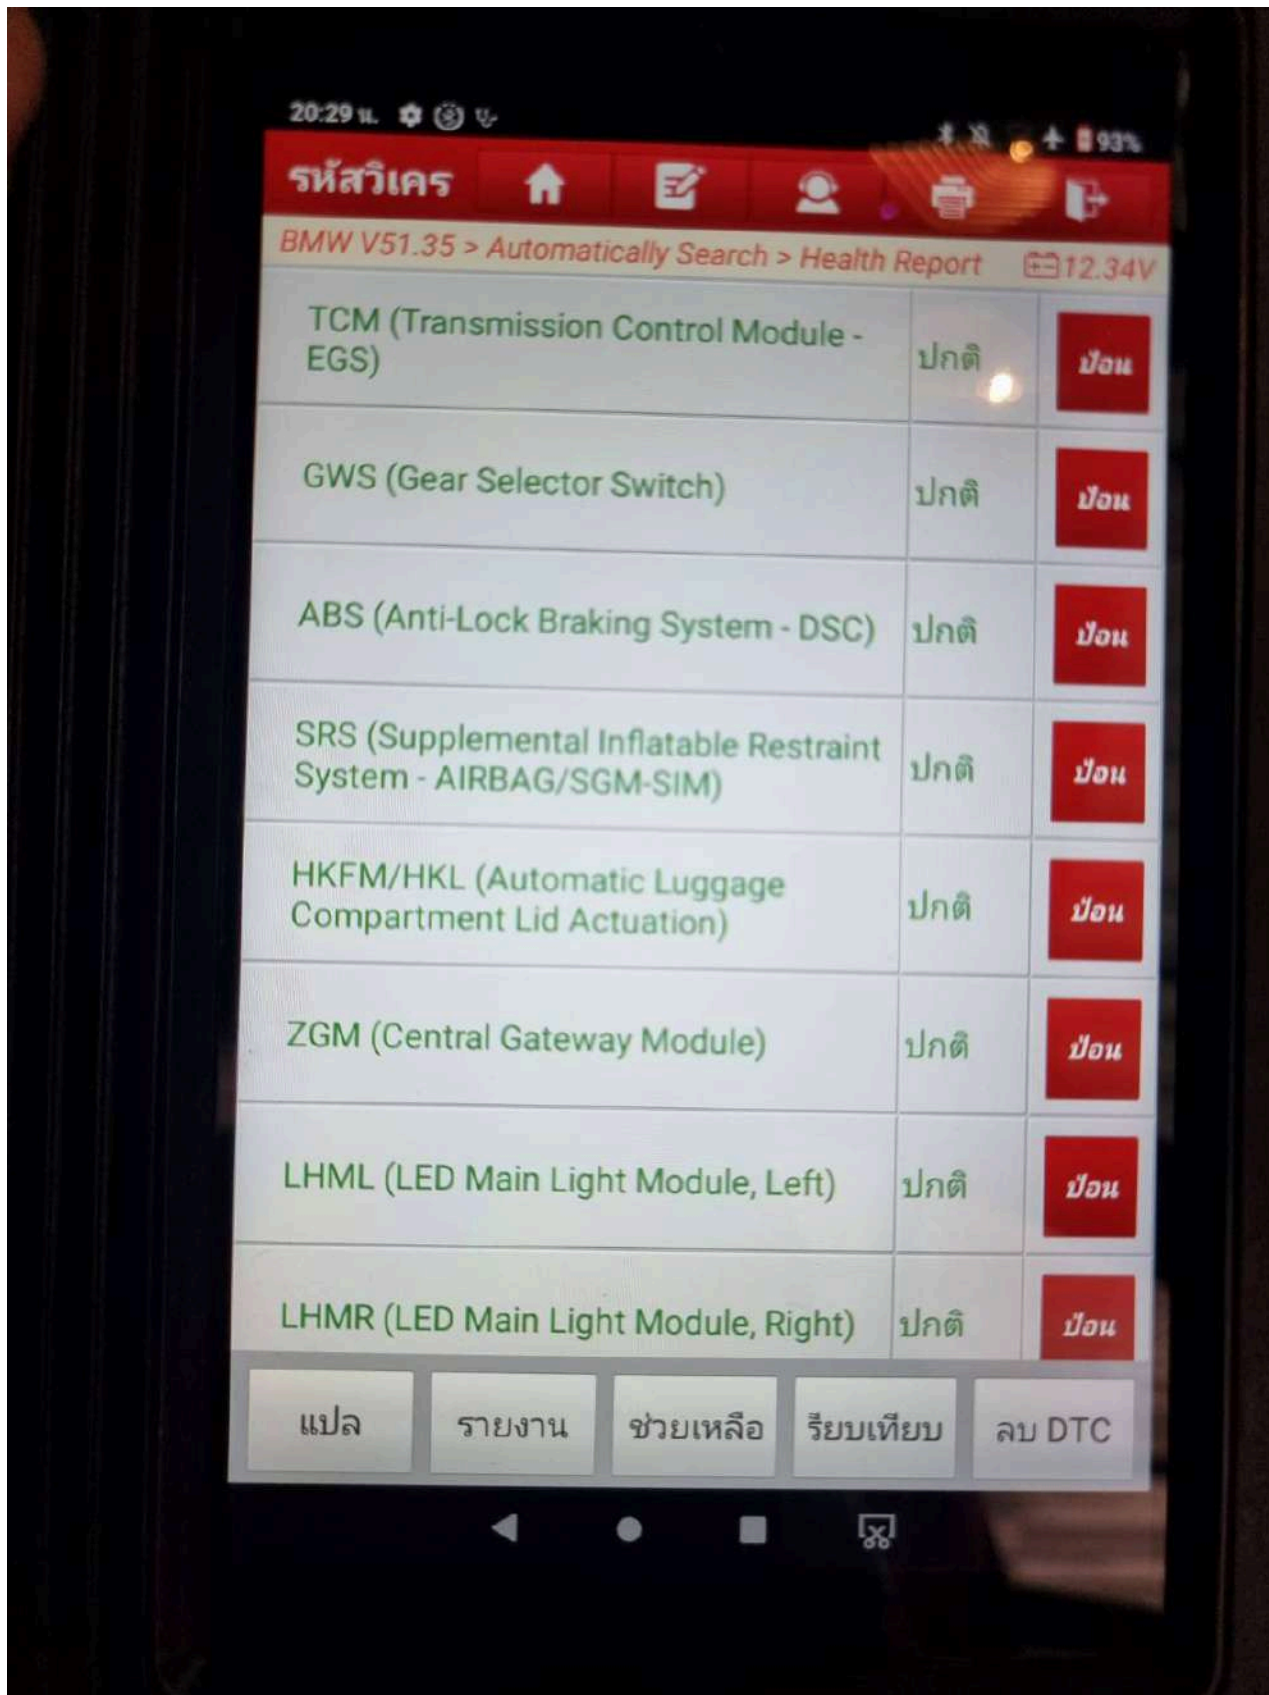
20:29 น.

93%

รหัสวิเคร

BMW V51.35 > Automatically Search > Health Report

12.34V

| | | |
|---|---|---|
| TCM (Transmission Control Module - EGS) | ปกติ | ป้อน |
| GWS (Gear Selector Switch) | ปกติ | ป้อน |
| ABS (Anti-Lock Braking System - DSC) | ปกติ | ป้อน |
| SRS (Supplemental Inflatable Restraint System - AIRBAG/SGM-SIM) | ปกติ | ป้อน |
| HKFM/HKL (Automatic Luggage Compartment Lid Actuation) | ปกติ | ป้อน |
| ZGM (Central Gateway Module) | ปกติ | ป้อน |
| LHML (LED Main Light Module, Left) | ปกติ | ป้อน |
| LHMR (LED Main Light Module, Right) | ปกติ | ป้อน |

แปล

รายงาน

ช่วยเหลือ

รียบเทียบ

ลบ DTC